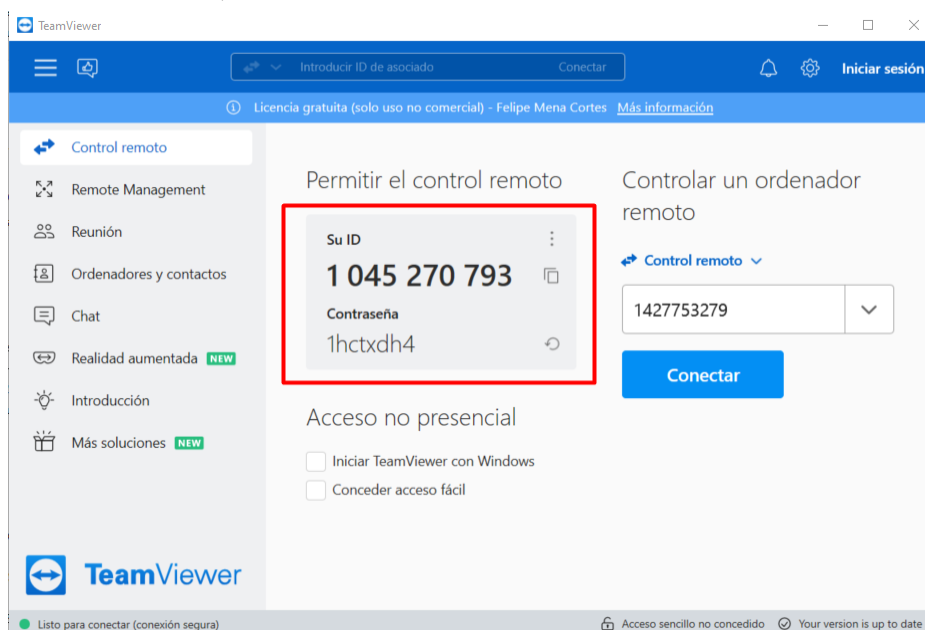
TeamViewer

Introducir ID de asociado Conectar

Iniciar sesión

Licencia gratuita (solo uso no comercial) - Felipe Mena Cortes Más información

Control remoto
Remote Management
Reunión
Ordenadores y contactos
Chat
Realidad aumentada NEW
Introducción
Más soluciones NEW

Permitir el control remoto

Su ID
1 045 270 793
Contraseña
1hctxdh4

Acceso no presencial

Iniciar TeamViewer con Windows
Conceder acceso fácil

Controlar un ordenador remoto

Control remoto

1427753279

Conectar

TeamViewer

Listo para conectar (conexión segura)

Acceso sencillo no concedido

Your version is up to date